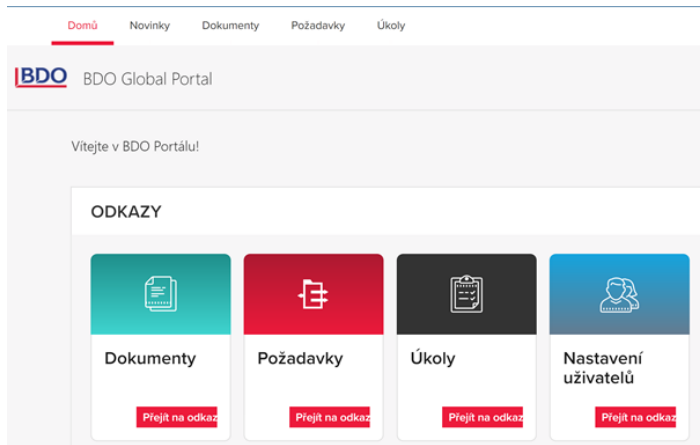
Domů Novinky Dokumenty Požadavky Úkoly

BDO BDO Global Portal

Vítejte v BDO Portálu!

ODKAZY

Dokumenty
Přejít na odkaz

Požadavky
Přejít na odkaz

Úkoly
Přejít na odkaz

Nastavení uživatelů
Přejít na odkaz